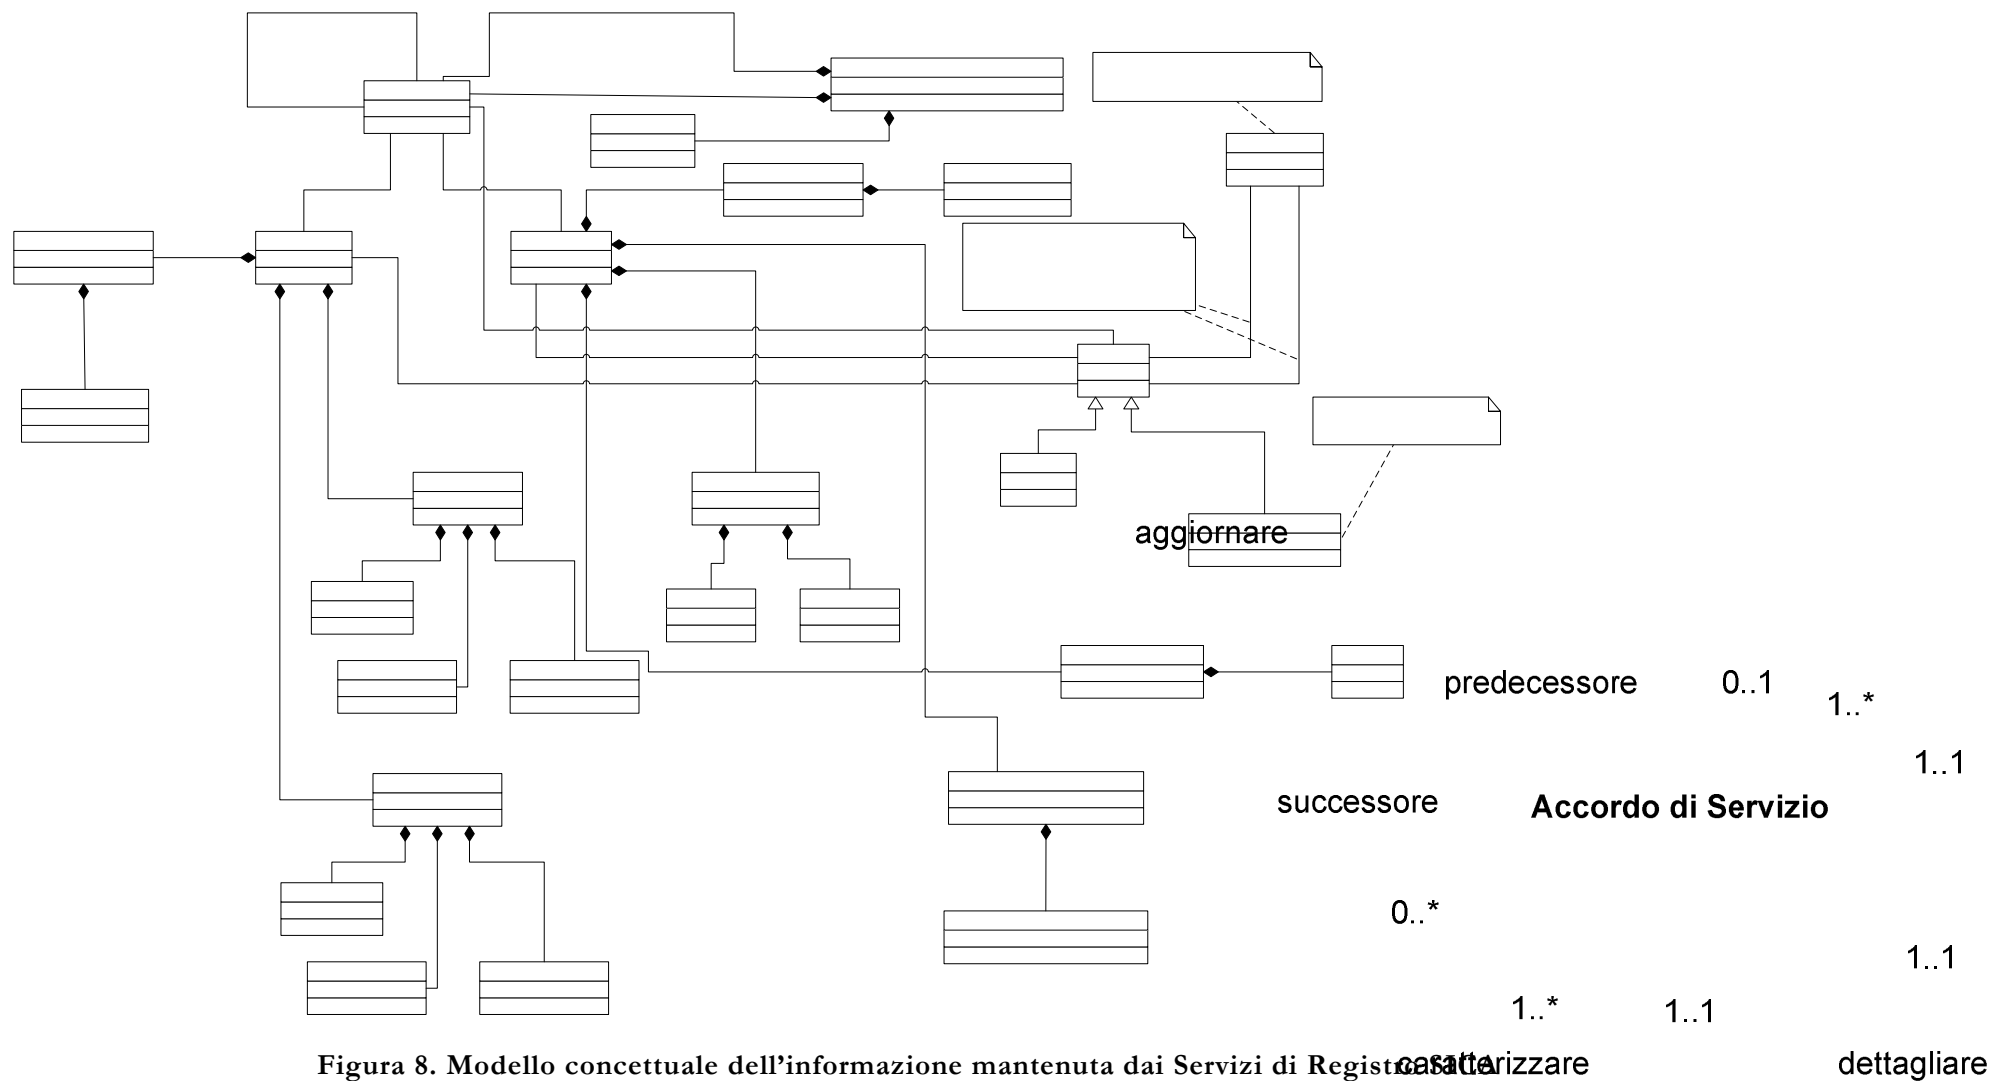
aggiornare

predecessore

0..1

1..*

1..1

successore

Accordo di Servizio

0..*

1..1

1..*

1..1

Figura 8. Modello concettuale dell'informazione mantenuta dai Servizi di Registro SICA

caratterizzare

dettagliare